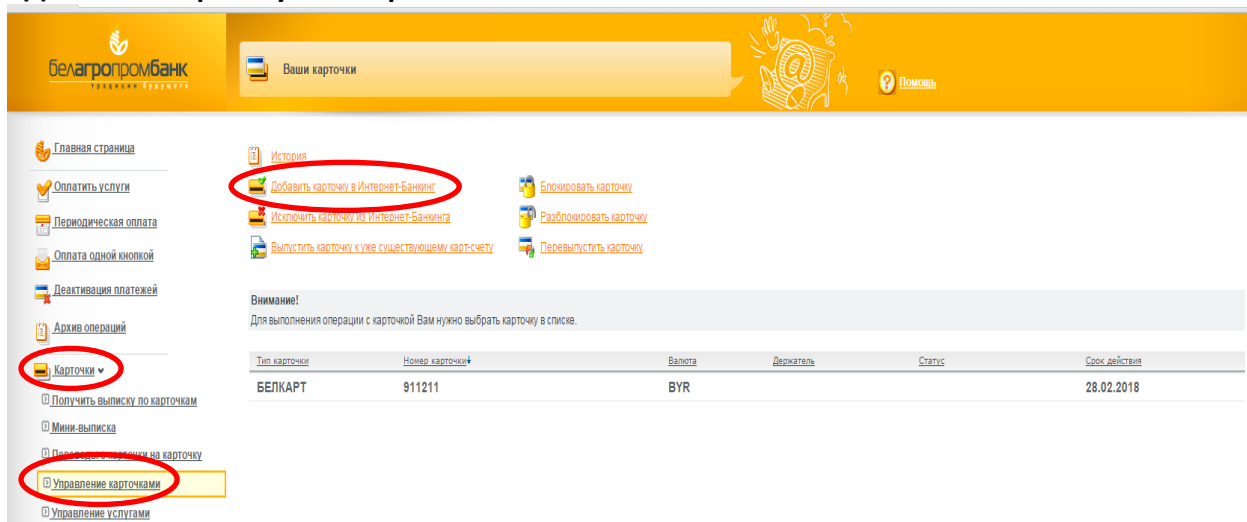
белагропромбанк
традиции будущего

Ваши карточки

Помощь

Главная страница
Оплатить услуги
Периодическая оплата
Оплата одной кнопкой
Деактивация платежей
Архив операций
Карточки
Получить выписку по карточкам
Мини-выписка
Переводы с карточки на карточку
Управление карточками
Управление услугами

История
Добавить карточку в Интернет-Банкинг
Исключить карточку из Интернет-Банкинга
Выпустить карточку к уже существующему карт-счету
Блокировать карточку
Разблокировать карточку
Перевыпустить карточку

Внимание!
Для выполнения операции с карточкой Вам нужно выбрать карточку в списке.

| Тип карточки | Номер карточки | Валюта | Держатель | Статус | Срок действия |
|---|---|---|---|---|---|
| БЕЛКАРТ | 911211 | BYR | | | 28.02.2018 |